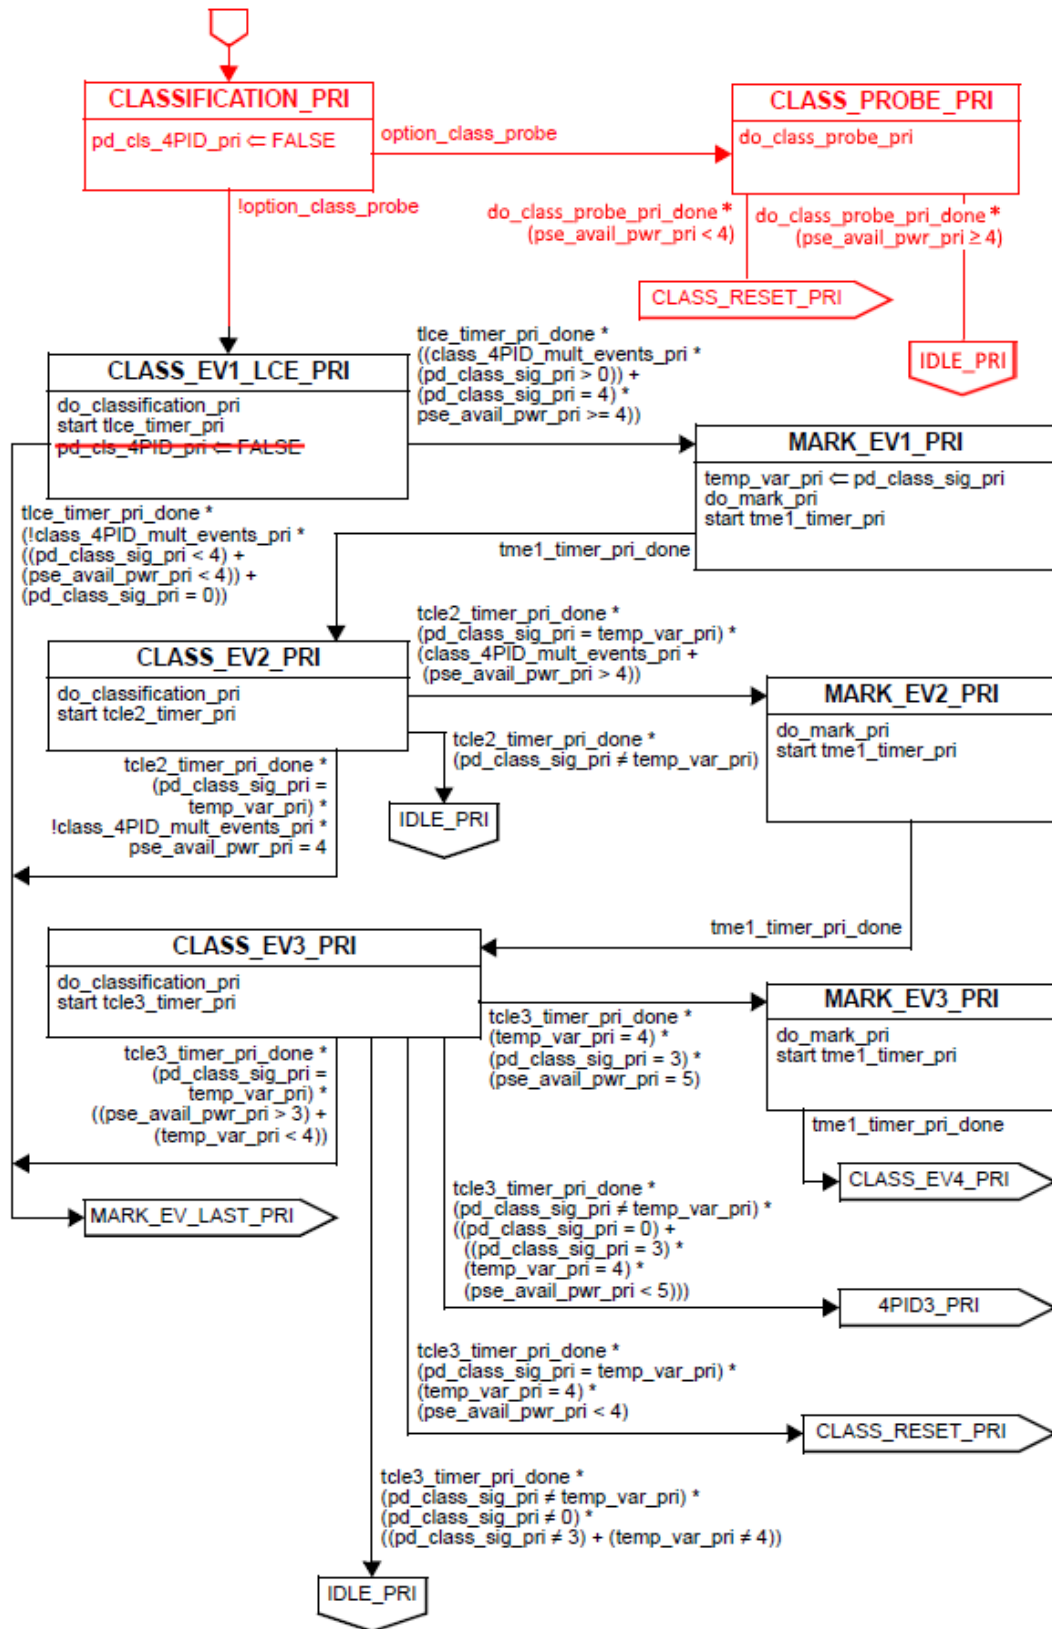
CLASSIFICATION_PRI
pd_cls_4PID_pri ⇐ FALSE

option_class_probe

CLASS_PROBE_PRI
do_class_probe_pri

!option_class_probe

do_class_probe_pri_done * (pse_avail_pwr_pri < 4)

do_class_probe_pri_done * (pse_avail_pwr_pri ≥ 4)

CLASS_RESET_PRI

IDLE_PRI

CLASS_EV1_LCE_PRI
do_classification_pri
start tlce_timer_pri
pd_cls_4PID_pri ⇐ FALSE

tlce_timer_pri_done * ((class_4PID_mult_events_pri * (pd_class_sig_pri > 0)) + (pd_class_sig_pri = 4) * pse_avail_pwr_pri >= 4))

MARK_EV1_PRI
temp_var_pri ⇐ pd_class_sig_pri
do_mark_pri
start tme1_timer_pri

tlce_timer_pri_done * (!class_4PID_mult_events_pri * ((pd_class_sig_pri < 4) + (pse_avail_pwr_pri < 4)) + (pd_class_sig_pri = 0))

tme1_timer_pri_done

tcle2_timer_pri_done * (pd_class_sig_pri = temp_var_pri) * (class_4PID_mult_events_pri + (pse_avail_pwr_pri > 4))

CLASS_EV2_PRI
do_classification_pri
start tcle2_timer_pri

MARK_EV2_PRI
do_mark_pri
start tme1_timer_pri

tcle2_timer_pri_done * (pd_class_sig_pri ≠ temp_var_pri)

IDLE_PRI

tcle2_timer_pri_done * (pd_class_sig_pri = temp_var_pri) * !class_4PID_mult_events_pri * pse_avail_pwr_pri = 4

tme1_timer_pri_done

CLASS_EV3_PRI
do_classification_pri
start tcle3_timer_pri

tcle3_timer_pri_done * (temp_var_pri = 4) * (pd_class_sig_pri = 3) * (pse_avail_pwr_pri = 5)

MARK_EV3_PRI
do_mark_pri
start tme1_timer_pri

tcle3_timer_pri_done * (pd_class_sig_pri = temp_var_pri) * ((pse_avail_pwr_pri > 3) + (temp_var_pri < 4))

tme1_timer_pri_done

CLASS_EV4_PRI

MARK_EV_LAST_PRI

tcle3_timer_pri_done * (pd_class_sig_pri ≠ temp_var_pri) * ((pd_class_sig_pri = 0) + ((pd_class_sig_pri = 3) * (temp_var_pri = 4) * (pse_avail_pwr_pri < 5)))

4PID3_PRI

tcle3_timer_pri_done * (pd_class_sig_pri = temp_var_pri) * (temp_var_pri = 4) * (pse_avail_pwr_pri < 4)

CLASS_RESET_PRI

tcle3_timer_pri_done * (pd_class_sig_pri ≠ temp_var_pri) * (pd_class_sig_pri ≠ 0) * ((pd_class_sig_pri ≠ 3) + (temp_var_pri ≠ 4))

IDLE_PRI